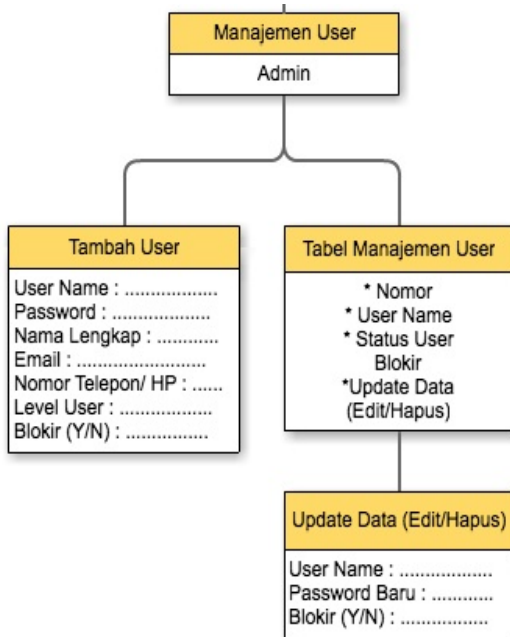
Manajemen User

Admin

Tambah User

User Name : .................
Password : ...................
Nama Lengkap : ...........
Email : ........................
Nomor Telepon/ HP : ......
Level User : .................
Blokir (Y/N) : ................

Tabel Manajemen User

* Nomor
* User Name
* Status User
Blokir
*Update Data
(Edit/Hapus)

Update Data (Edit/Hapus)

User Name : .................
Password Baru : ...........
Blokir (Y/N) : ................